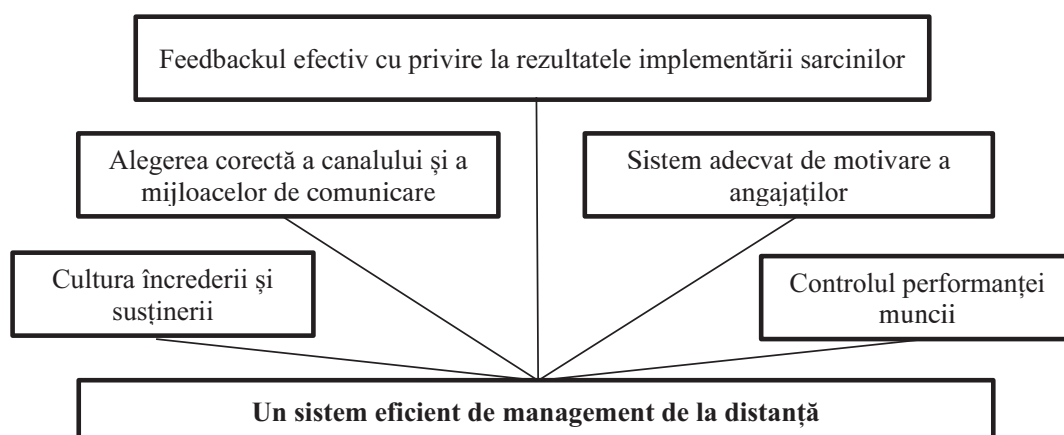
Feedbackul efectiv cu privire la rezultatele implementării sarcinilor

Alegerea corectă a canalului și a mijloacelor de comunicare

Sistem adecvat de motivare a angajaților

Cultura încrederii și susținerii

Controlul performanței muncii

**Un sistem eficient de management de la distanță**